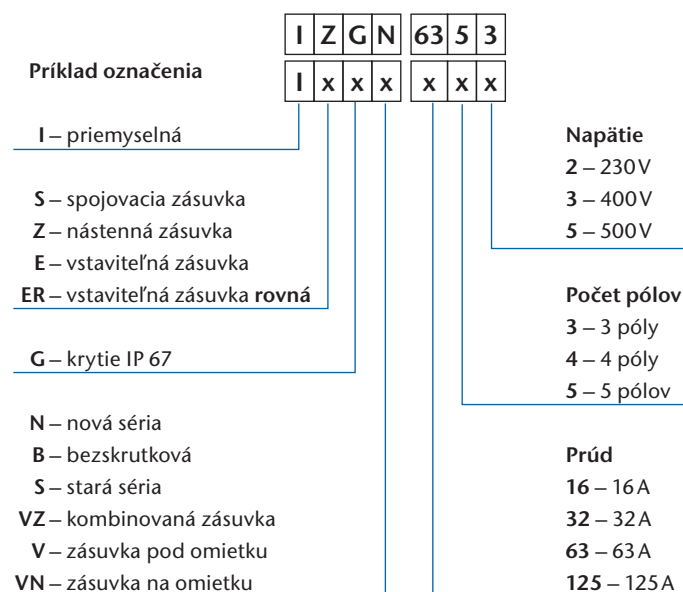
| I | Z | G | N | 63 | 5 | 3 |
|---|---|---|---|---|---|---|
| I | x | x | x | x | x | x |

**Príklad označenia**

**I** – priemyselná

**S** – spojovacia zásuvka
**Z** – nástenná zásuvka
**E** – vstaviteľná zásuvka
**ER** – vstaviteľná zásuvka **rovná**

**G** – krytie IP 67

**N** – nová séria
**B** – bezskrutková
**S** – stará séria
**VZ** – kombinovaná zásuvka
**V** – zásuvka pod omietku
**VN** – zásuvka na omietku

**Napätie**
**2** – 230 V
**3** – 400 V
**5** – 500 V

**Počet pólov**
**3** – 3 póly
**4** – 4 póly
**5** – 5 pólov

**Prúd**
**16** – 16 A
**32** – 32 A
**63** – 63 A
**125** – 125 A